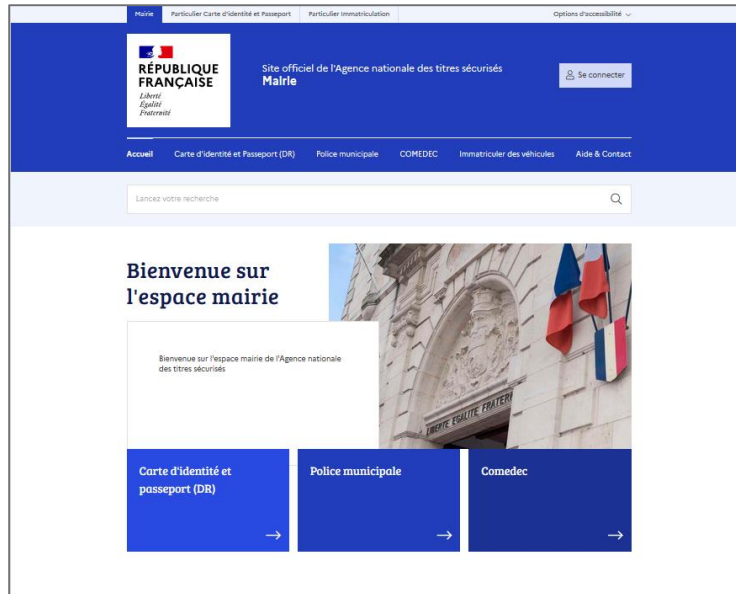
Mairie | Particulier Carte d'identité et Passeport | Particulier Immatriculation | Options d'accessibilité

RÉPUBLIQUE FRANÇAISE
Liberté
Égalité
Fraternité

Site officiel de l'Agence nationale des titres sécurisés
Mairie

Se connecter

Accueil | Carte d'identité et Passeport (DR) | Police municipale | COMEDEC | Immatriculer des véhicules | Aide & Contact

Lancez votre recherche

Bienvenue sur l'espace mairie

Bienvenue sur l'espace mairie de l'Agence nationale des titres sécurisés

LIBERTE EGALITE FRATERI

Carte d'identité et passeport (DR)
→

Police municipale
→

Comedec
→